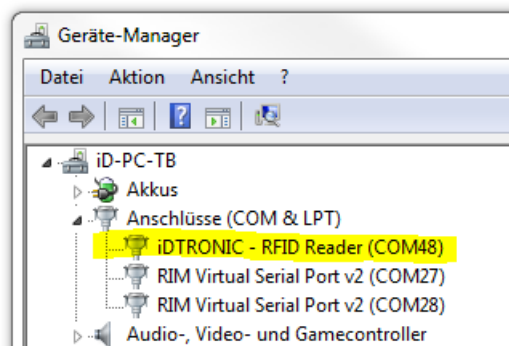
Geräte-Manager

Datei Aktion Ansicht ?

iD-PC-TB
Akkus
Anschlüsse (COM & LPT)
iDTRONIC - RFID Reader (COM48)
RIM Virtual Serial Port v2 (COM27)
RIM Virtual Serial Port v2 (COM28)
Audio-, Video- und Gamecontroller